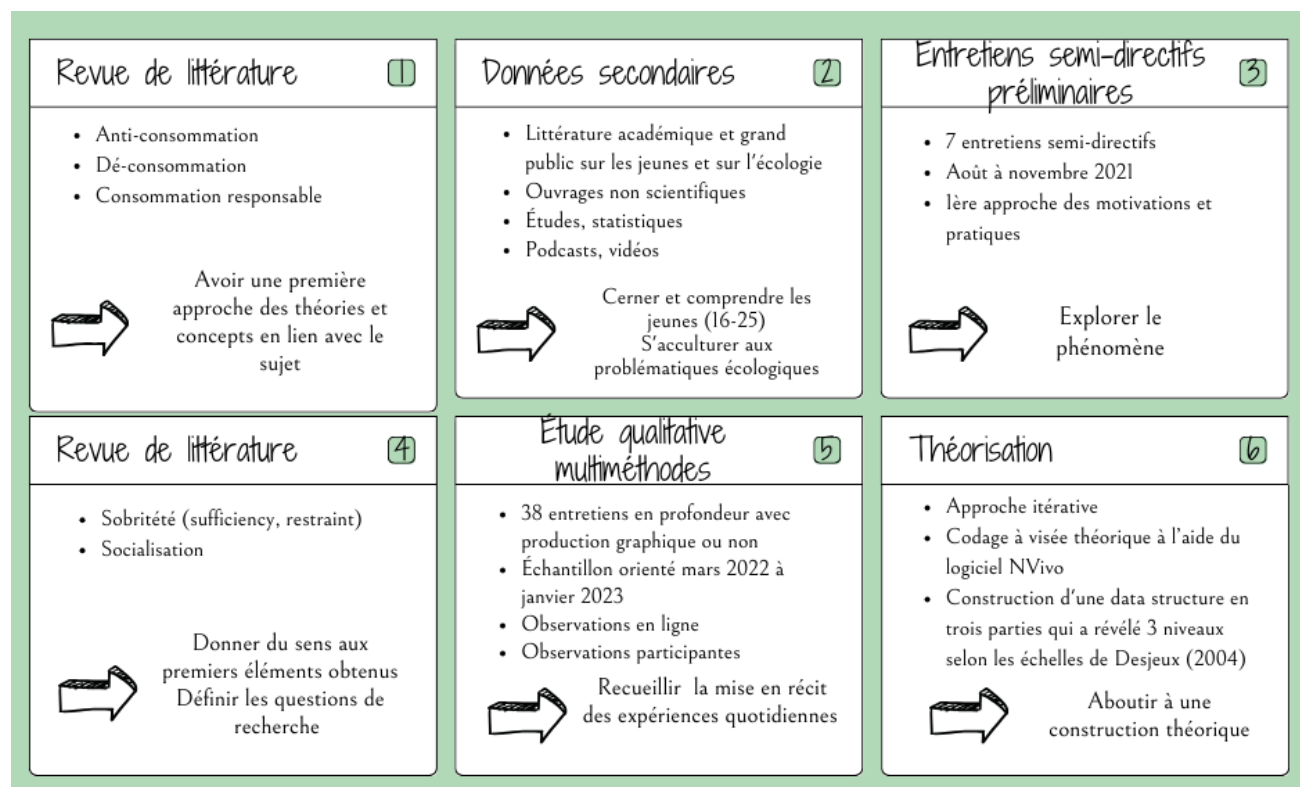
Revue de littérature 1

- Anti-consommation
- Dé-consommation
- Consommation responsable

Avoir une première approche des théories et concepts en lien avec le sujet

Données secondaires 2

- Littérature académique et grand public sur les jeunes et sur l'écologie
- Ouvrages non scientifiques
- Études, statistiques
- Podcasts, vidéos

Cerner et comprendre les jeunes (16-25)
S'acculturer aux problématiques écologiques

Entretiens semi-directifs préliminaires 3

- 7 entretiens semi-directifs
- Août à novembre 2021
- 1ère approche des motivations et pratiques

Explorer le phénomène

Revue de littérature 4

- Sobritété (sufficiency, restraint)
- Socialisation

Donner du sens aux premiers éléments obtenus
Définir les questions de recherche

Étude qualitative multiméthodes 5

- 38 entretiens en profondeur avec production graphique ou non
- Échantillon orienté mars 2022 à janvier 2023
- Observations en ligne
- Observations participantes

Recueillir la mise en récit des expériences quotidiennes

Théorisation 6

- Approche itérative
- Codage à visée théorique à l'aide du logiciel NVivo
- Construction d'une data structure en trois parties qui a révélé 3 niveaux selon les échelles de Desjeux (2004)

Aboutir à une construction théorique